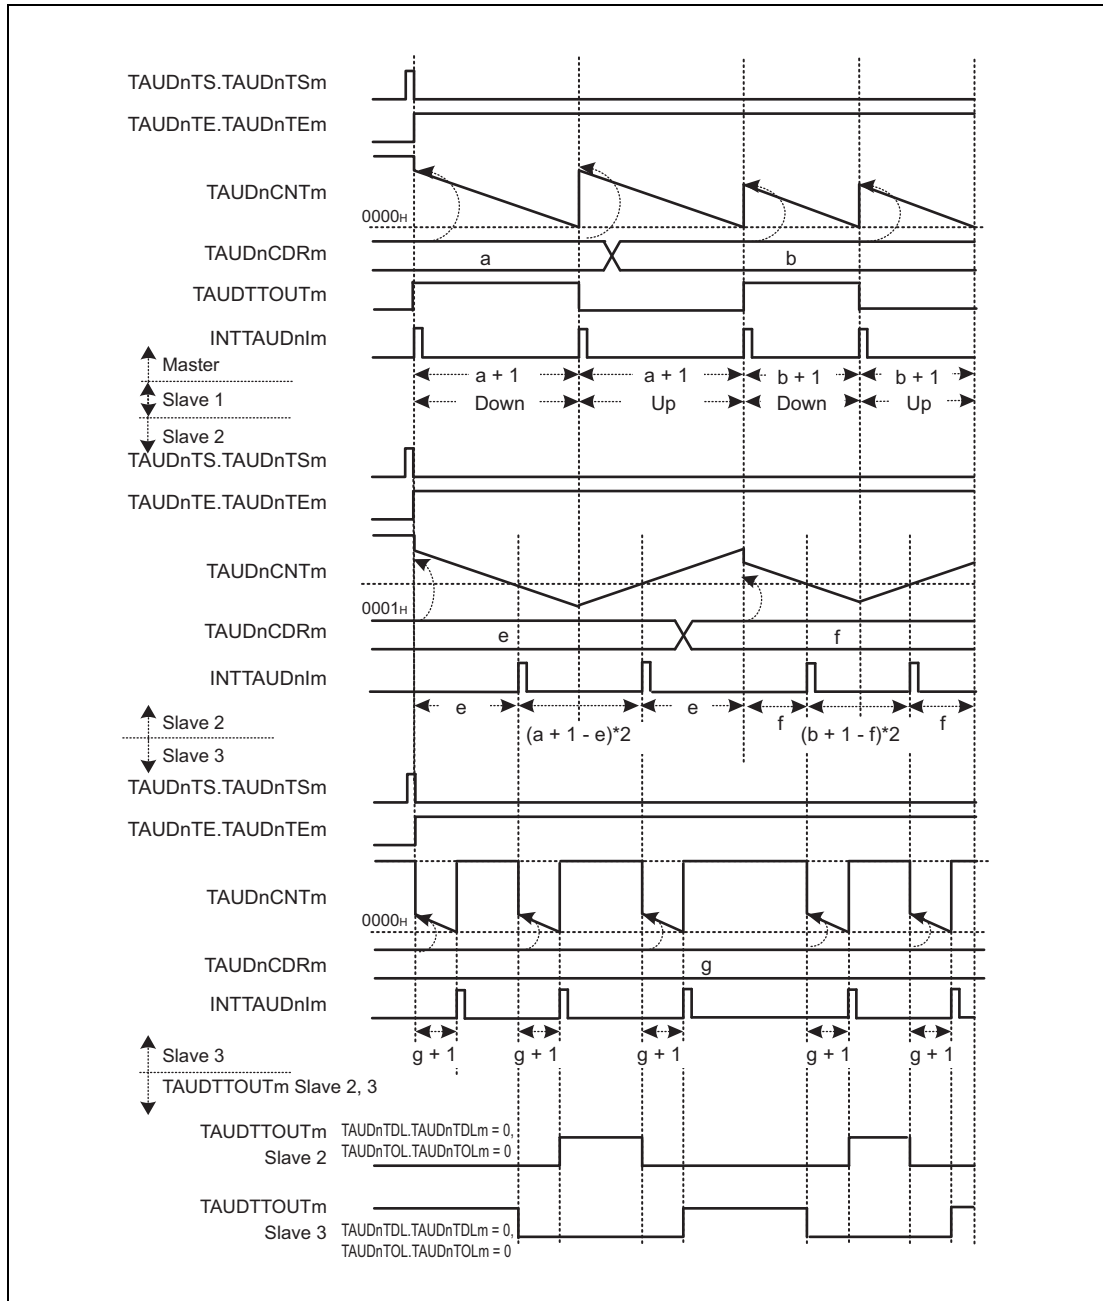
TAUDnTS.TAUDnTSm
TAUDnTE.TAUDnTEm
TAUDnCNTm
0000H
TAUDnCDRm
a
b
TAUDTTOUTm
INTTAUDnIm
Master
Slave 1
Slave 2
a + 1
a + 1
b + 1
b + 1
Down
Up
Down
Up
TAUDnTS.TAUDnTSm
TAUDnTE.TAUDnTEm
TAUDnCNTm
0001H
TAUDnCDRm
e
f
INTTAUDnIm
Slave 2
Slave 3
e
e
f
f
(a + 1 - e)*2
(b + 1 - f)*2
TAUDnTS.TAUDnTSm
TAUDnTE.TAUDnTEm
TAUDnCNTm
0000H
TAUDnCDRm
g
INTTAUDnIm
Slave 3
TAUDTTOUTm Slave 2, 3
g + 1
g + 1
g + 1
g + 1
g + 1
TAUDTTOUTm Slave 2
TAUDnTDL.TAUDnTDLm = 0,
TAUDnTOL.TAUDnTOLm = 0
TAUDTTOUTm Slave 3
TAUDnTDL.TAUDnTDLm = 0,
TAUDnTOL.TAUDnTOLm = 0